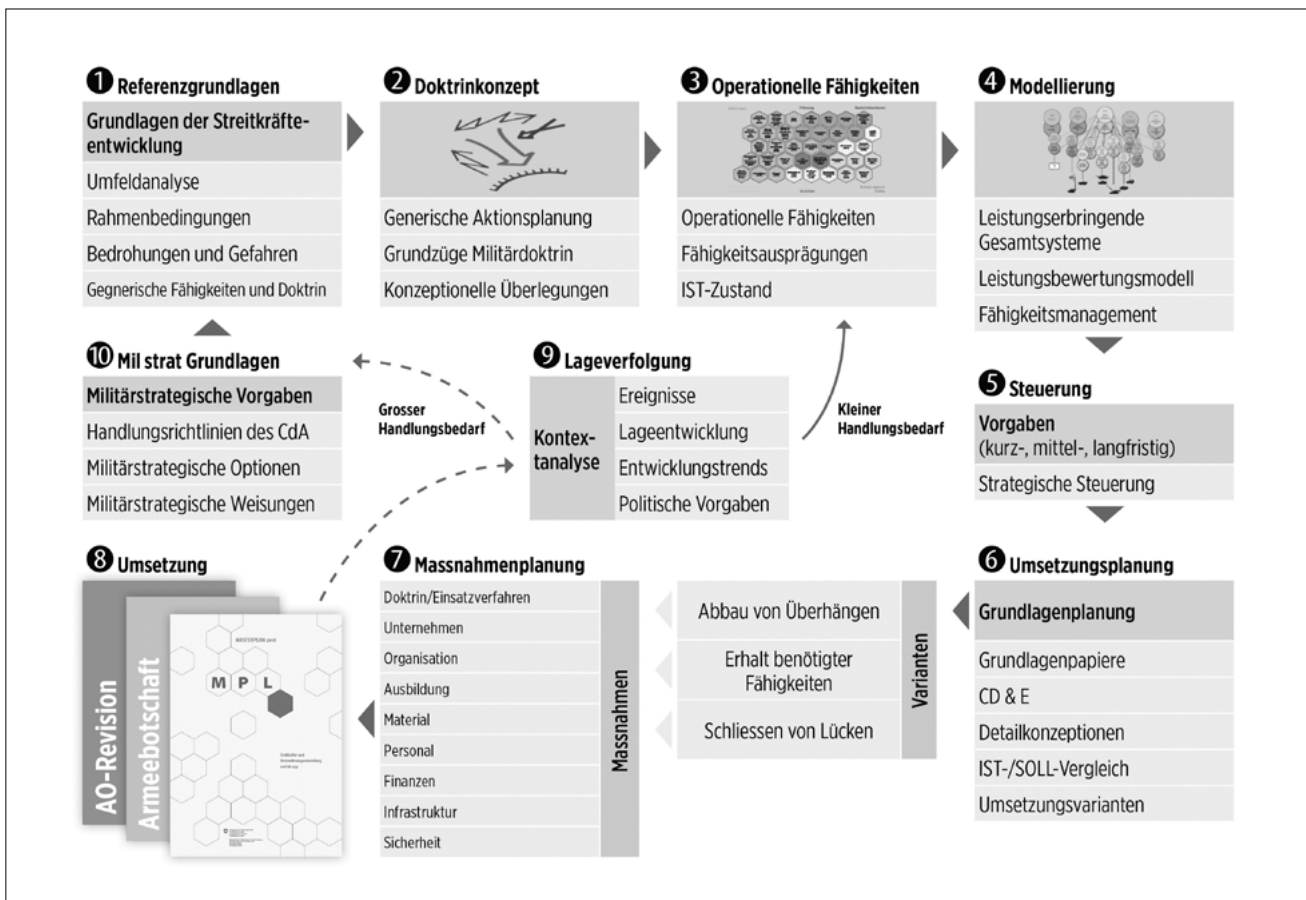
❶ Referenzgrundlagen

Grundlagen der Streitkräfteentwicklung

Umfeldanalyse

Rahmenbedingungen

Bedrohungen und Gefahren

Gegnerische Fähigkeiten und Doktrin

❷ Doktrinkonzept

Generische Aktionsplanung

Grundzüge Militärdoktrin

Konzeptionelle Überlegungen

❸ Operationelle Fähigkeiten

Operationelle Fähigkeiten

Fähigkeitsausprägungen

IST-Zustand

❹ Modellierung

Leistungserbringende Gesamtsysteme

Leistungsbewertungsmodell

Fähigkeitsmanagement

❿ Mil strat Grundlagen

Militärstrategische Vorgaben

Handlungsrichtlinien des CdA

Militärstrategische Optionen

Militärstrategische Weisungen

Grosser Handlungsbedarf

❾ Lageverfolgung

Kontextanalyse

Ereignisse

Lageentwicklung

Entwicklungstrends

Politische Vorgaben

Kleiner Handlungsbedarf

❺ Steuerung

Vorgaben (kurz-, mittel-, langfristig)

Strategische Steuerung

❽ Umsetzung

AO-Revision

Armeebotschaft

MASTERPLAN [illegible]

M P L

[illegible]

❼ Massnahmenplanung

Doktrin/Einsatzverfahren

Unternehmen

Organisation

Ausbildung

Material

Personal

Finanzen

Infrastruktur

Sicherheit

Massnahmen

Abbau von Überhängen

Erhalt benötigter Fähigkeiten

Schliessen von Lücken

Varianten

❻ Umsetzungsplanung

Grundlagenplanung

Grundlagenpapiere

CD & E

Detailkonzeptionen

IST-/SOLL-Vergleich

Umsetzungsvarianten